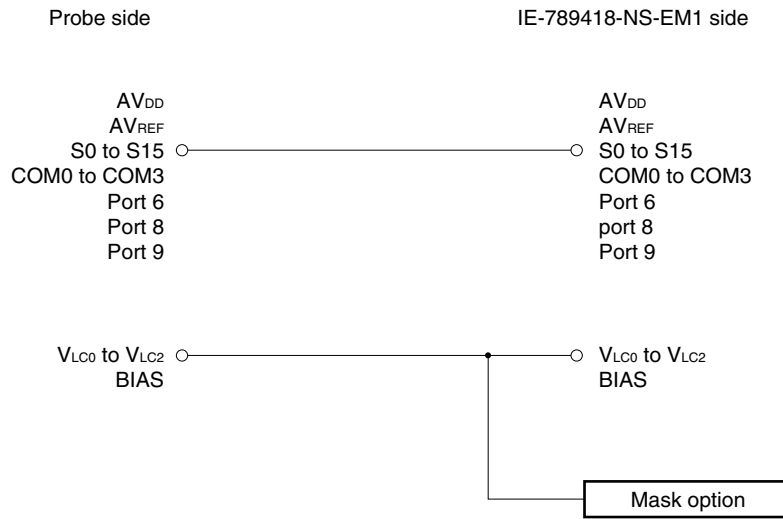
Probe side

IE-789418-NS-EM1 side

AV$_{DD}$
AV$_{REF}$
S0 to S15
COM0 to COM3
Port 6
Port 8
Port 9

AV$_{DD}$
AV$_{REF}$
S0 to S15
COM0 to COM3
Port 6
port 8
Port 9

V$_{LC0}$ to V$_{LC2}$
BIAS

V$_{LC0}$ to V$_{LC2}$
BIAS

Mask option